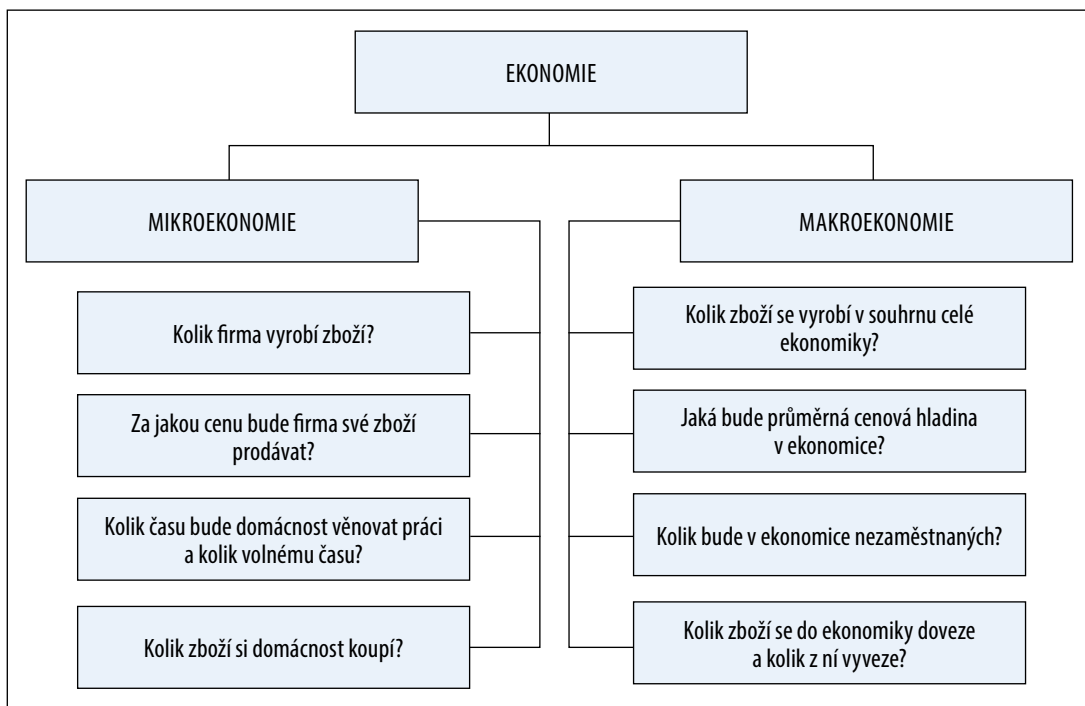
EKONOMIE

MIKROEKONOMIE

Kolik firma vyrobí zboží?

Za jakou cenu bude firma své zboží prodávat?

Kolik času bude domácnost věnovat práci a kolik volnému času?

Kolik zboží si domácnost koupí?

MAKROEKONOMIE

Kolik zboží se vyrobí v souhrnu celé ekonomiky?

Jaká bude průměrná cenová hladina v ekonomice?

Kolik bude v ekonomice nezaměstnaných?

Kolik zboží se do ekonomiky doveze a kolik z ní vyveze?